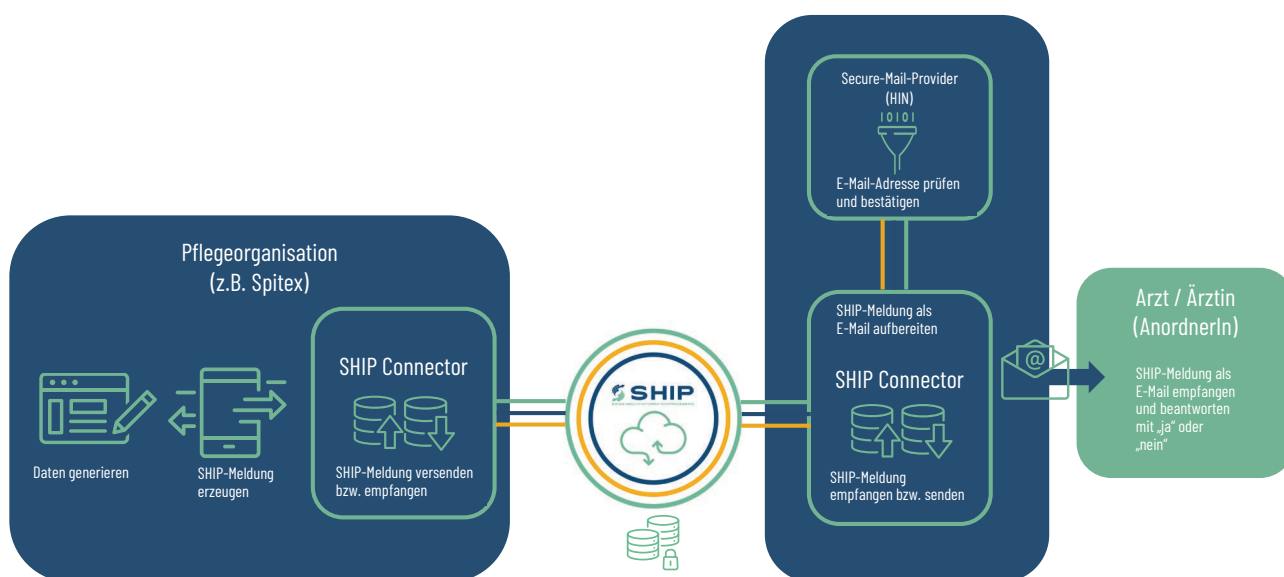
Secure-Mail-Provider
(HIN)

E-Mail-Adresse prüfen und bestätigen

Pflegeorganisation
(z.B. Spitex)

SHIP Connector

SHIP-Meldung versenden bzw. empfangen

Daten generieren

SHIP-Meldung erzeugen

SHIP

SHIP-Meldung als E-Mail aufbereiten

SHIP Connector

SHIP-Meldung empfangen bzw. senden

@

Arzt / Ärztin
(AnordnerIn)

SHIP-Meldung als E-Mail empfangen und beantworten mit „ja" oder „nein"